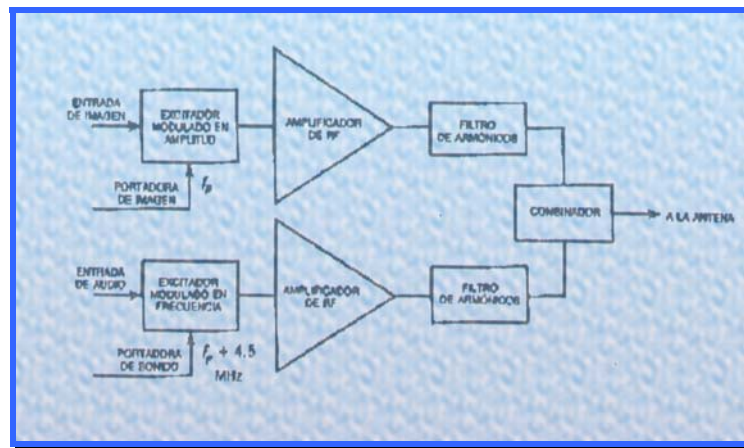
ENTRADA DE IMAGEN

EXCITADOR MODULADO EN AMPLITUD

AMPLIFICADOR DE RF

FILTRO DE ARMÓNICOS

PORTADORA DE IMAGEN

$f_p$

COMBINADOR

A LA ANTENA

ENTRADA DE AUDIO

EXCITADOR MODULADO EN FRECUENCIA

AMPLIFICADOR DE RF

FILTRO DE ARMÓNICOS

PORTADORA DE SONIDO

$f_p + 4.5$ MHz